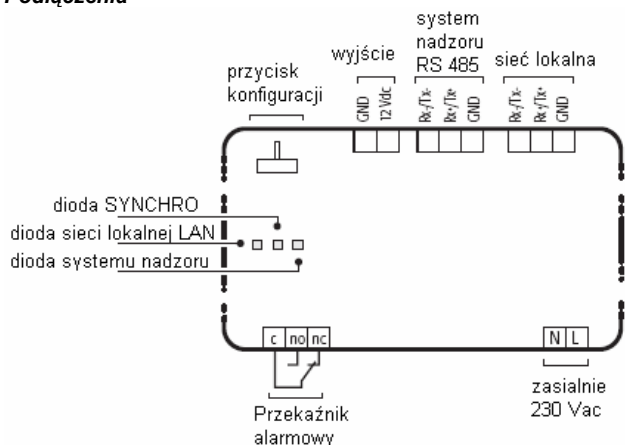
Podłączenia

system nadzoru RS 485

wyjście

sieć lokalna

przycisk konfiguracji

GND 12 Vdc

Rx-/Tx- Rx+/Tx+ GND

Rx-/Tx- Rx+/Tx+ GND

dioda SYNCHRO

dioda sieci lokalnej LAN

dioda systemu nadzoru

c no nc

N L

zasialnie 230 Vac

Przekaźnik alarmowy